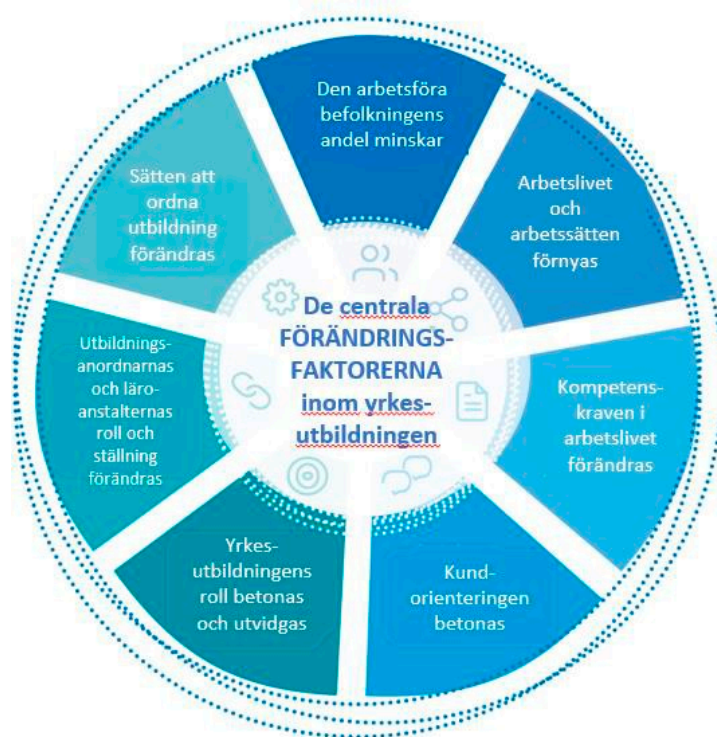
Den arbetsföra befolkningens andel minskar

Arbetslivet och arbetssätten förnyas

Kompetenskraven i arbetslivet förändras

Kundorienteringen betonas

Yrkesutbildningens roll betonas och utvidgas

Utbildningsanordnarnas och läroanstalternas roll och ställning förändras

Sätten att ordna utbildning förändras

De centrala FÖRÄNDRINGSFAKTORERNA inom yrkesutbildningen